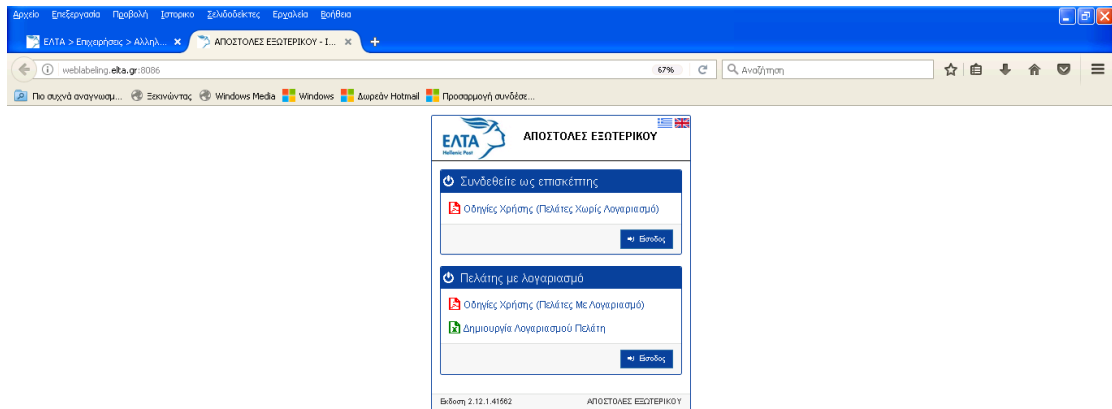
Αρχείο Επεξεργασία Προβολή Ιστορικό Σελιδοδείκτες Εργαλεία Βοήθεια

ΕΛΤΑ > Επιχειρήσεις > Αλληλ... ×
ΑΠΟΣΤΟΛΕΣ ΕΞΩΤΕΡΙΚΟΥ - Ι... ×
+

weblabeling.elta.gr:8086
67%
Αναζήτηση

Πιο συχνά αναγνωσμ... Ξεκινώντας Windows Media Windows Δωρεάν Hotmail Προσαρμογή συνδέσε...

ΕΛΤΑ
Hellenic Post
ΑΠΟΣΤΟΛΕΣ ΕΞΩΤΕΡΙΚΟΥ

Συνδεθείτε ως επισκέπτης

Οδηγίες Χρήσης (Πελάτες Χωρίς Λογαριασμό)

Είσοδος

Πελάτης με λογαριασμό

Οδηγίες Χρήσης (Πελάτες Με Λογαριασμό)

Δημιουργία Λογαριασμού Πελάτη

Είσοδος

Έκδοση 2.12.1.41562
ΑΠΟΣΤΟΛΕΣ ΕΞΩΤΕΡΙΚΟΥ